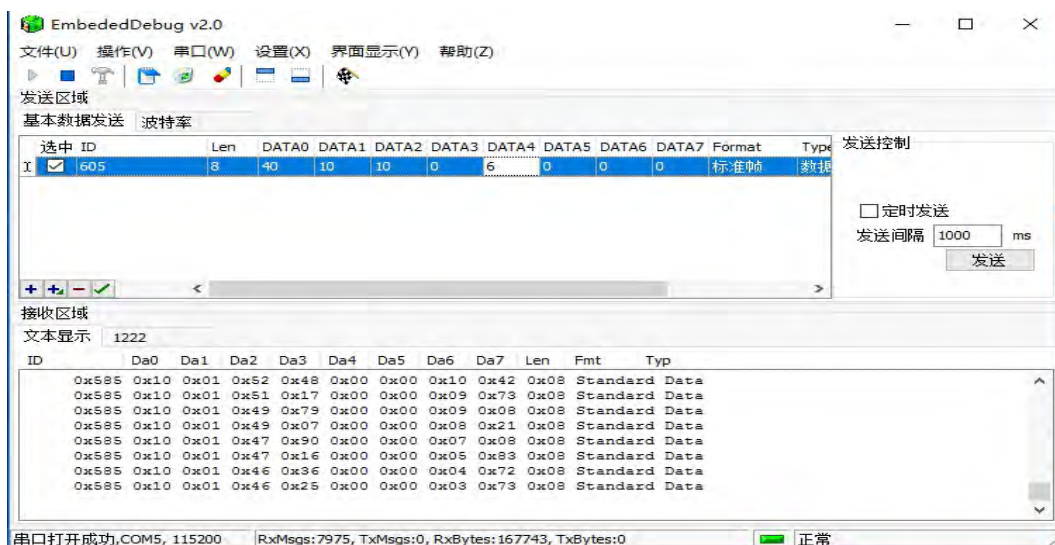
EmbededDebug v2.0

文件(U) 操作(V) 串口(W) 设置(X) 界面显示(Y) 帮助(Z)

发送区域

基本数据发送 波特率

| 选中 | ID | Len | DATA0 | DATA1 | DATA2 | DATA3 | DATA4 | DATA5 | DATA6 | DATA7 | Format | Type |
|---|---|---|---|---|---|---|---|---|---|---|---|---|
| ☑ | 605 | 8 | 40 | 10 | 10 | 0 | 6 | 0 | 0 | 0 | 标准帧 | 数据 |

发送控制

定时发送

发送间隔 1000 ms

发送

接收区域

文本显示 1222

| ID | Da0 | Da1 | Da2 | Da3 | Da4 | Da5 | Da6 | Da7 | Len | Fmt | Typ |
|---|---|---|---|---|---|---|---|---|---|---|---|
| 0x585 | 0x10 | 0x01 | 0x52 | 0x48 | 0x00 | 0x00 | 0x10 | 0x42 | 0x08 | Standard | Data |
| 0x585 | 0x10 | 0x01 | 0x51 | 0x17 | 0x00 | 0x00 | 0x09 | 0x73 | 0x08 | Standard | Data |
| 0x585 | 0x10 | 0x01 | 0x49 | 0x79 | 0x00 | 0x00 | 0x09 | 0x08 | 0x08 | Standard | Data |
| 0x585 | 0x10 | 0x01 | 0x49 | 0x07 | 0x00 | 0x00 | 0x08 | 0x21 | 0x08 | Standard | Data |
| 0x585 | 0x10 | 0x01 | 0x47 | 0x90 | 0x00 | 0x00 | 0x07 | 0x08 | 0x08 | Standard | Data |
| 0x585 | 0x10 | 0x01 | 0x47 | 0x16 | 0x00 | 0x00 | 0x05 | 0x83 | 0x08 | Standard | Data |
| 0x585 | 0x10 | 0x01 | 0x46 | 0x36 | 0x00 | 0x00 | 0x04 | 0x72 | 0x08 | Standard | Data |
| 0x585 | 0x10 | 0x01 | 0x46 | 0x25 | 0x00 | 0x00 | 0x03 | 0x73 | 0x08 | Standard | Data |

串口打开成功,COM5, 115200 RxMsgs:7975, TxMsgs:0, RxBytes:167743, TxBytes:0 正常